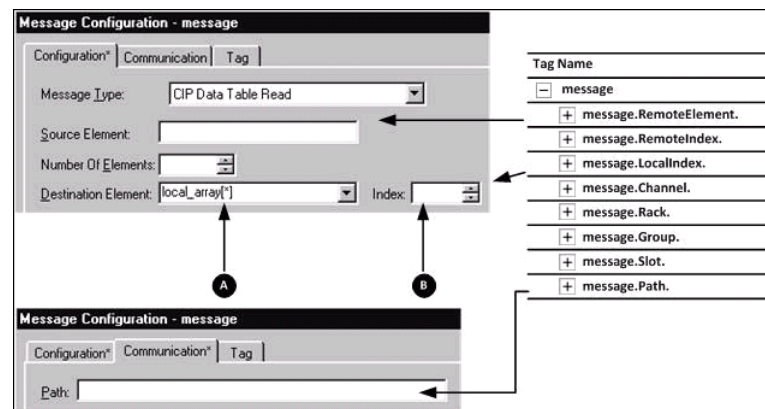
Message Configuration - message

Configuration* | Communication | Tag

Message Type: CIP Data Table Read

Source Element:

Number Of Elements:

Destination Element: local_array[*]

Index:

A

B

Message Configuration - message

Configuration* | Communication* | Tag

Path:

| Tag Name |
|---|
| − message |
| + message.RemoteElement. |
| + message.RemoteIndex. |
| + message.LocalIndex. |
| + message.Channel. |
| + message.Rack. |
| + message.Group. |
| + message.Slot. |
| + message.Path. |